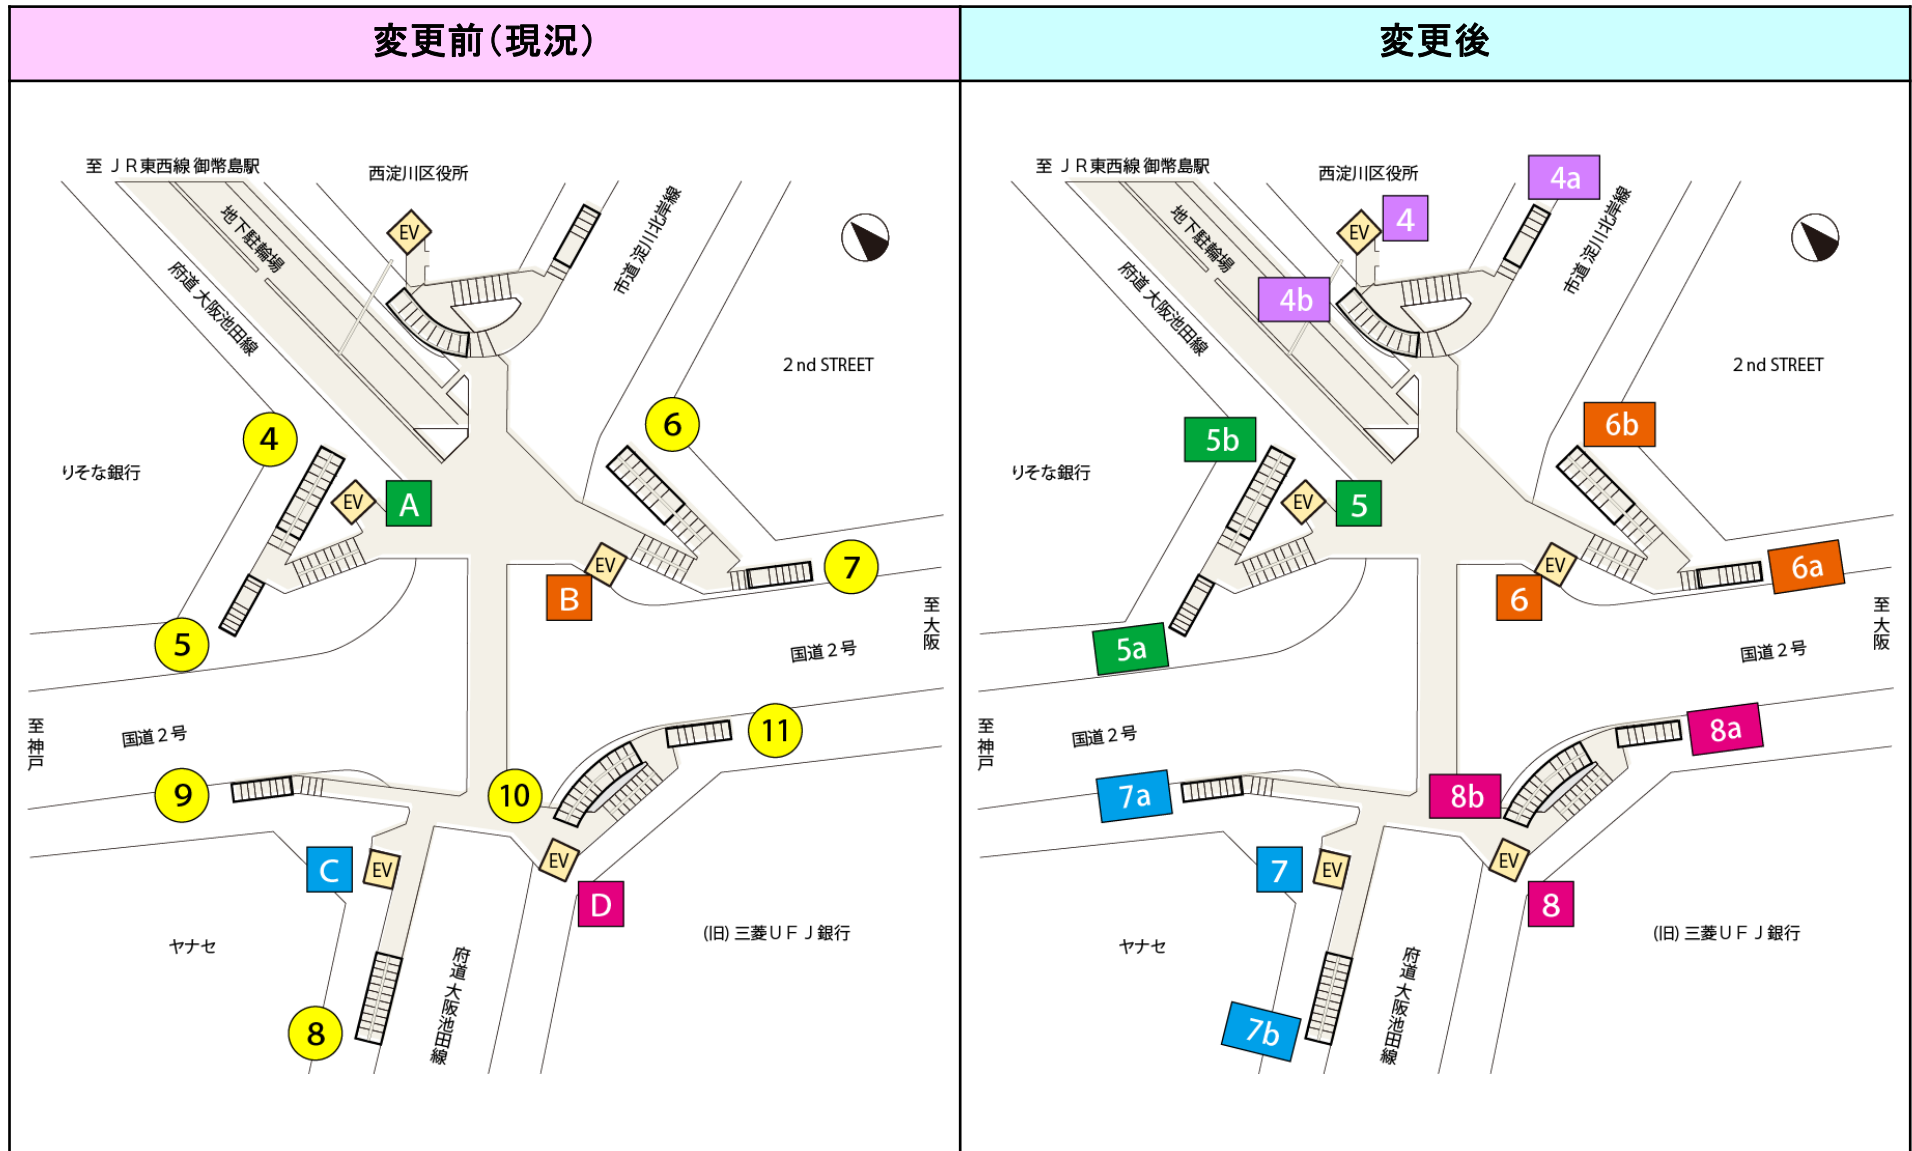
| 変更前(現況) | 変更後 |
|---|---|

至 JR東西線 御幣島駅
西淀川区役所
EV
地下駐輪場
府道 大阪池田線
市道 淀川北岸線
2nd STREET
4
りそな銀行
EV
A
6
EV
B
7
5
至大阪
国道2号
至神戸
国道2号
11
9
10
C
EV
EV
D
ヤナセ
府道大阪池田線
(旧) 三菱UFJ銀行
8

至 JR東西線 御幣島駅
西淀川区役所
4a
EV
4
地下駐輪場
4b
府道 大阪池田線
市道 淀川北岸線
2nd STREET
5b
6b
りそな銀行
EV
5
EV
6
6a
5a
至大阪
国道2号
至神戸
国道2号
8a
7a
8b
7
EV
EV
8
ヤナセ
府道大阪池田線
(旧) 三菱UFJ銀行
7b